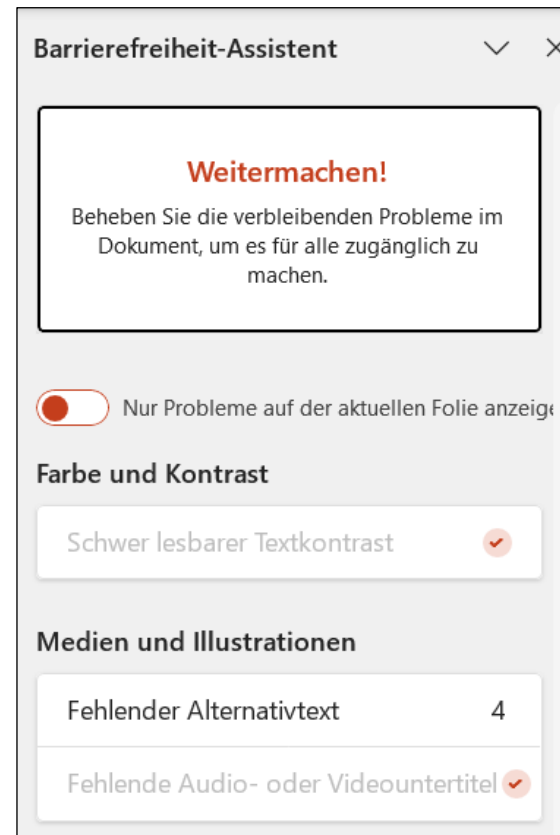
Barrierefreiheit-Assistent

Weitermachen!

Beheben Sie die verbleibenden Probleme im Dokument, um es für alle zugänglich zu machen.

Nur Probleme auf der aktuellen Folie anzeige

Farbe und Kontrast

Schwer lesbarer Textkontrast

Medien und Illustrationen

Fehlender Alternativtext 4

Fehlende Audio- oder Videountertitel